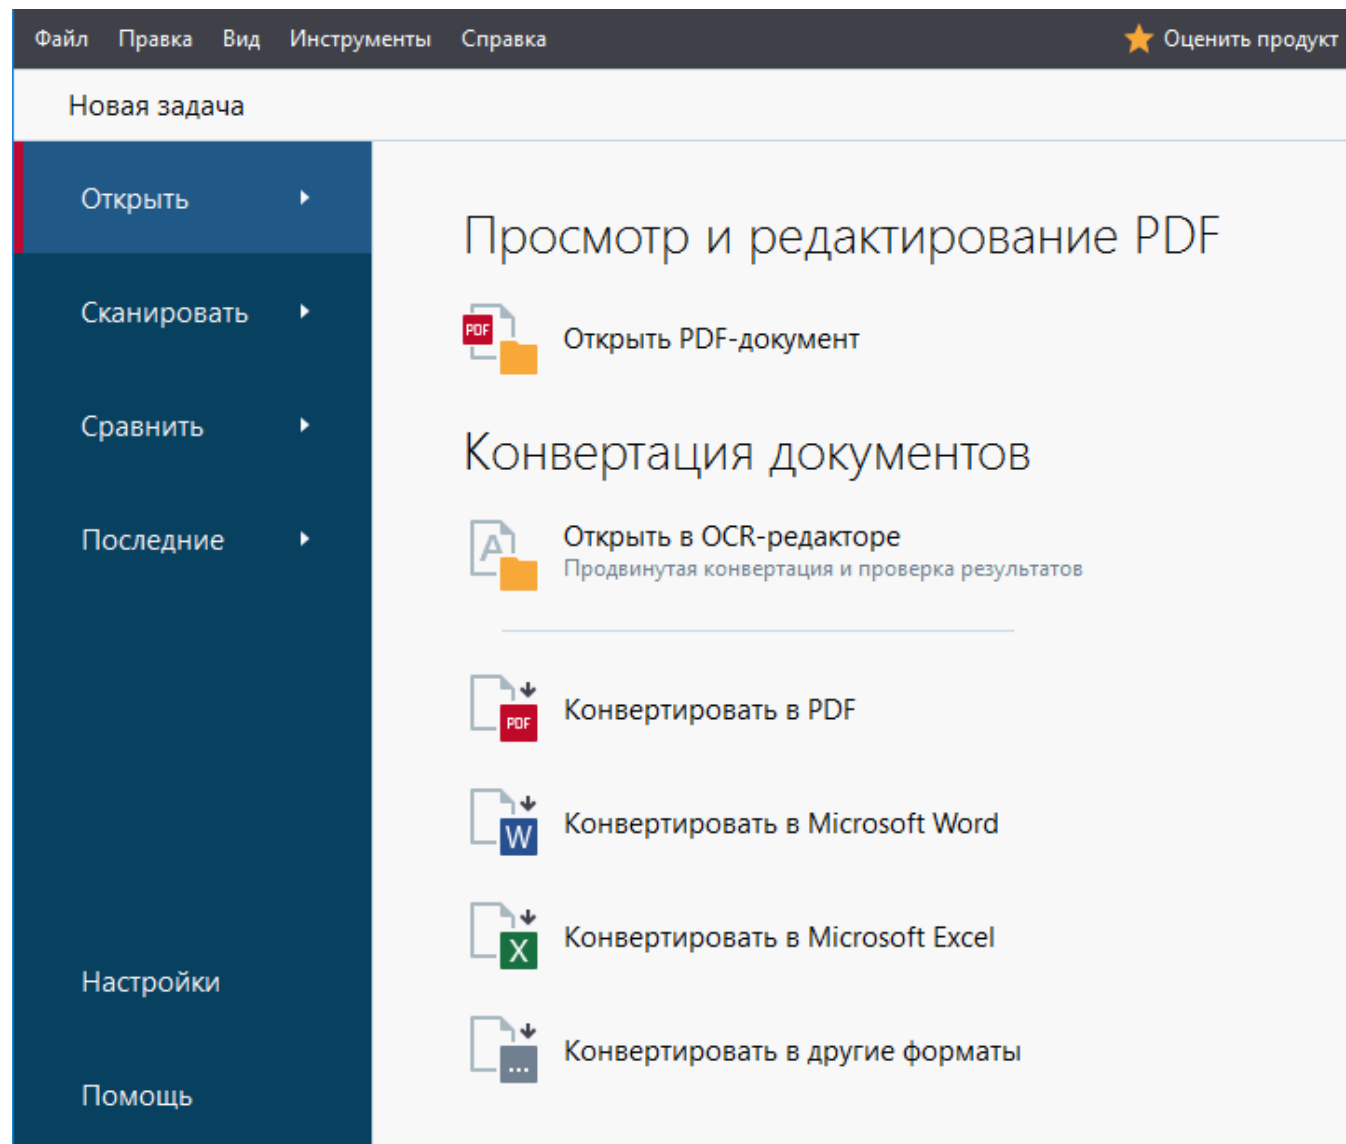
Файл Правка Вид Инструменты Справка

Оценить продукт

Новая задача

Открыть

Сканировать

Сравнить

Последние

Настройки

Помощь

Просмотр и редактирование PDF

PDF

Открыть PDF-документ

Конвертация документов

A

Открыть в OCR-редакторе
Продвинутая конвертация и проверка результатов

PDF

Конвертировать в PDF

W

Конвертировать в Microsoft Word

X

Конвертировать в Microsoft Excel

...

Конвертировать в другие форматы